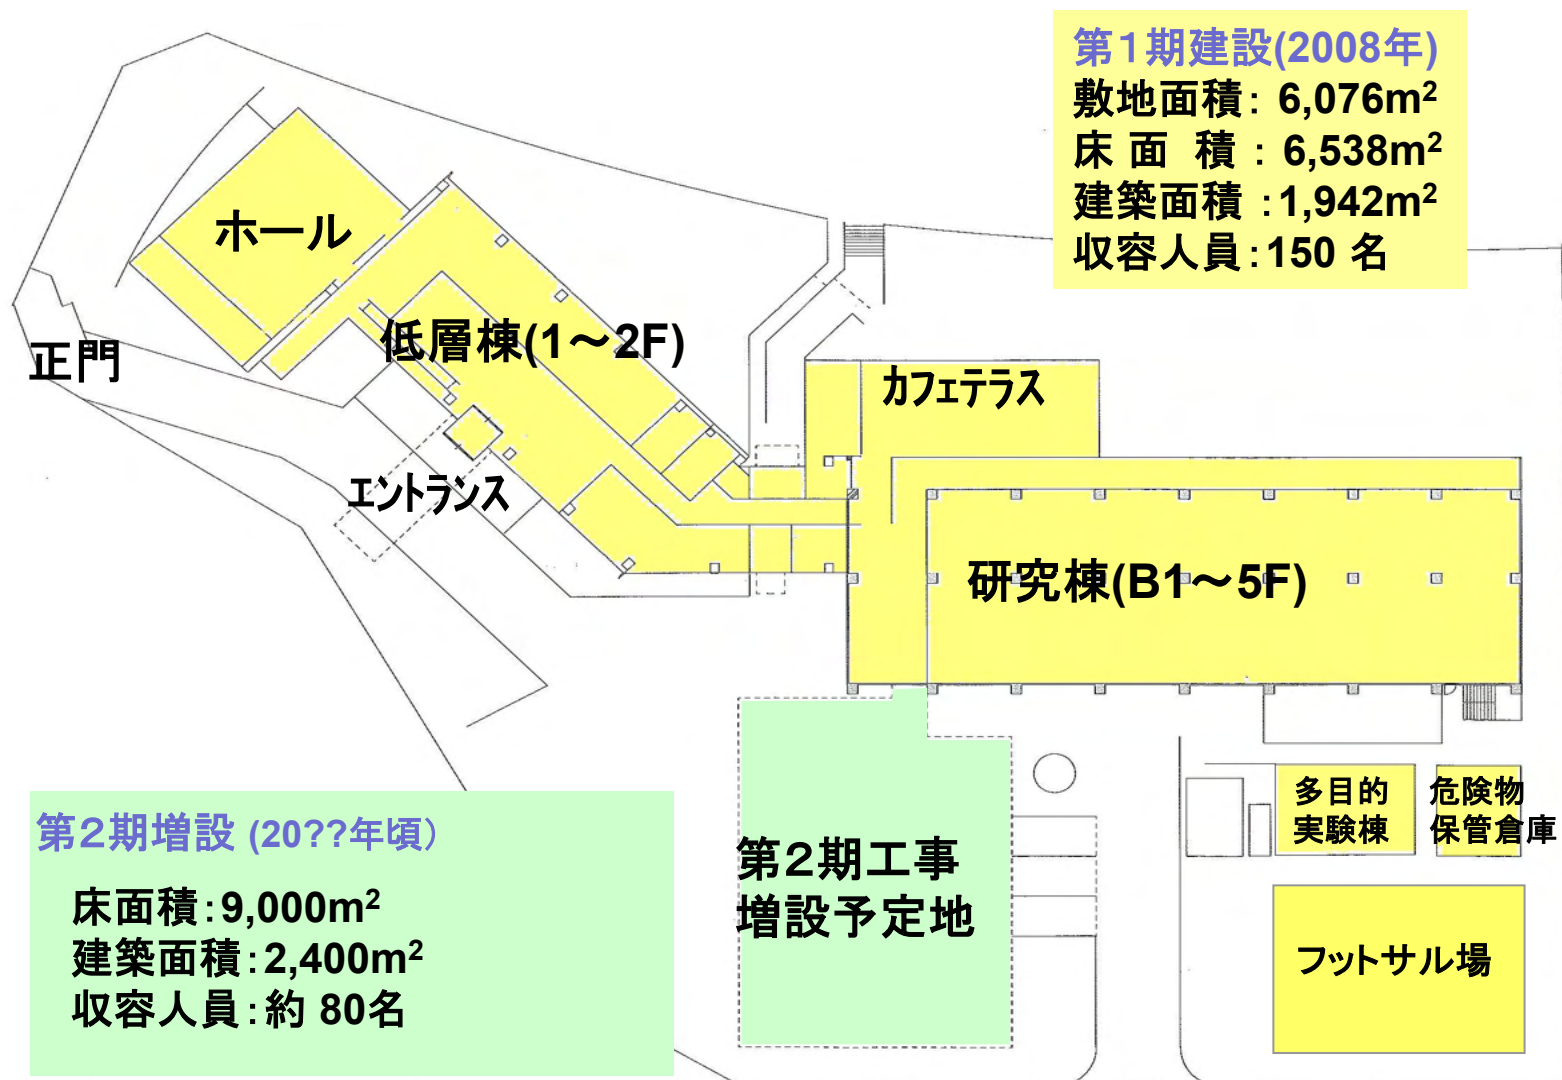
第１期建設(2008年)
敷地面積：6,076m$^2$
床 面 積 ：6,538m$^2$
建築面積 :1,942m$^2$
収容人員:150 名

ホール

正門

低層棟(1～2F)

カフェテラス

エントランス

研究棟(B1～5F)

多目的実験棟

危険物保管倉庫

第２期増設 (20??年頃)

床面積:9,000m$^2$
建築面積:2,400m$^2$
収容人員:約 80名

第２期工事
増設予定地

フットサル場